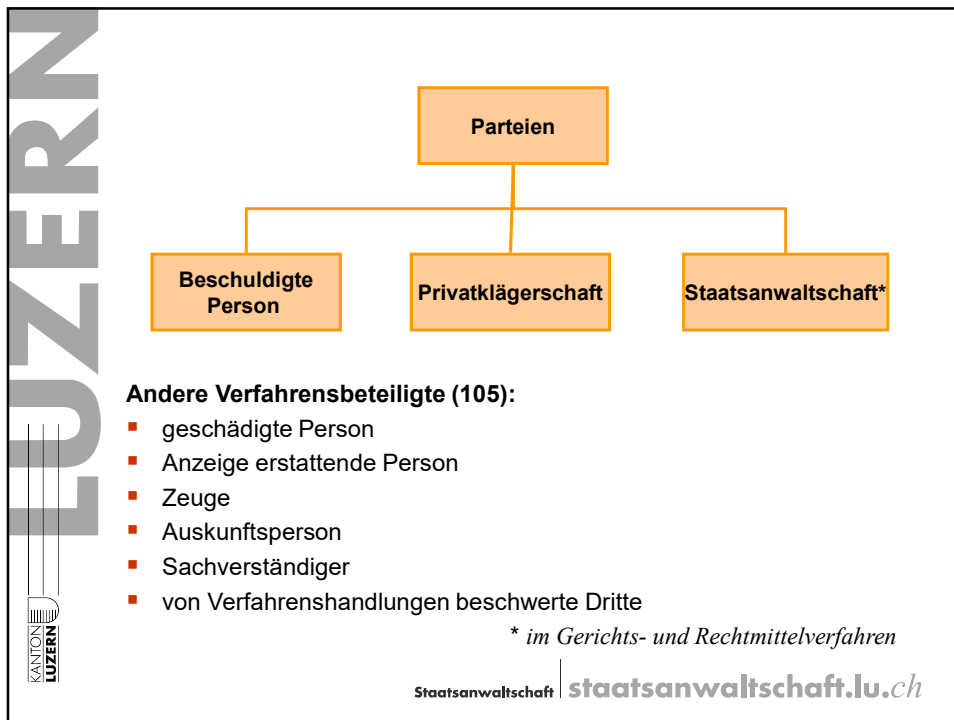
LUZERN

Parteien

Beschuldigte Person

Privatklägerschaft

Staatsanwaltschaft*

Andere Verfahrensbeteiligte (105):

- geschädigte Person
- Anzeige erstattende Person
- Zeuge
- Auskunftsperson
- Sachverständiger
- von Verfahrenshandlungen beschwerte Dritte

* im Gerichts- und Rechtmittelverfahren

KANTON LUZERN

Staatsanwaltschaft staatsanwaltschaft.lu.ch